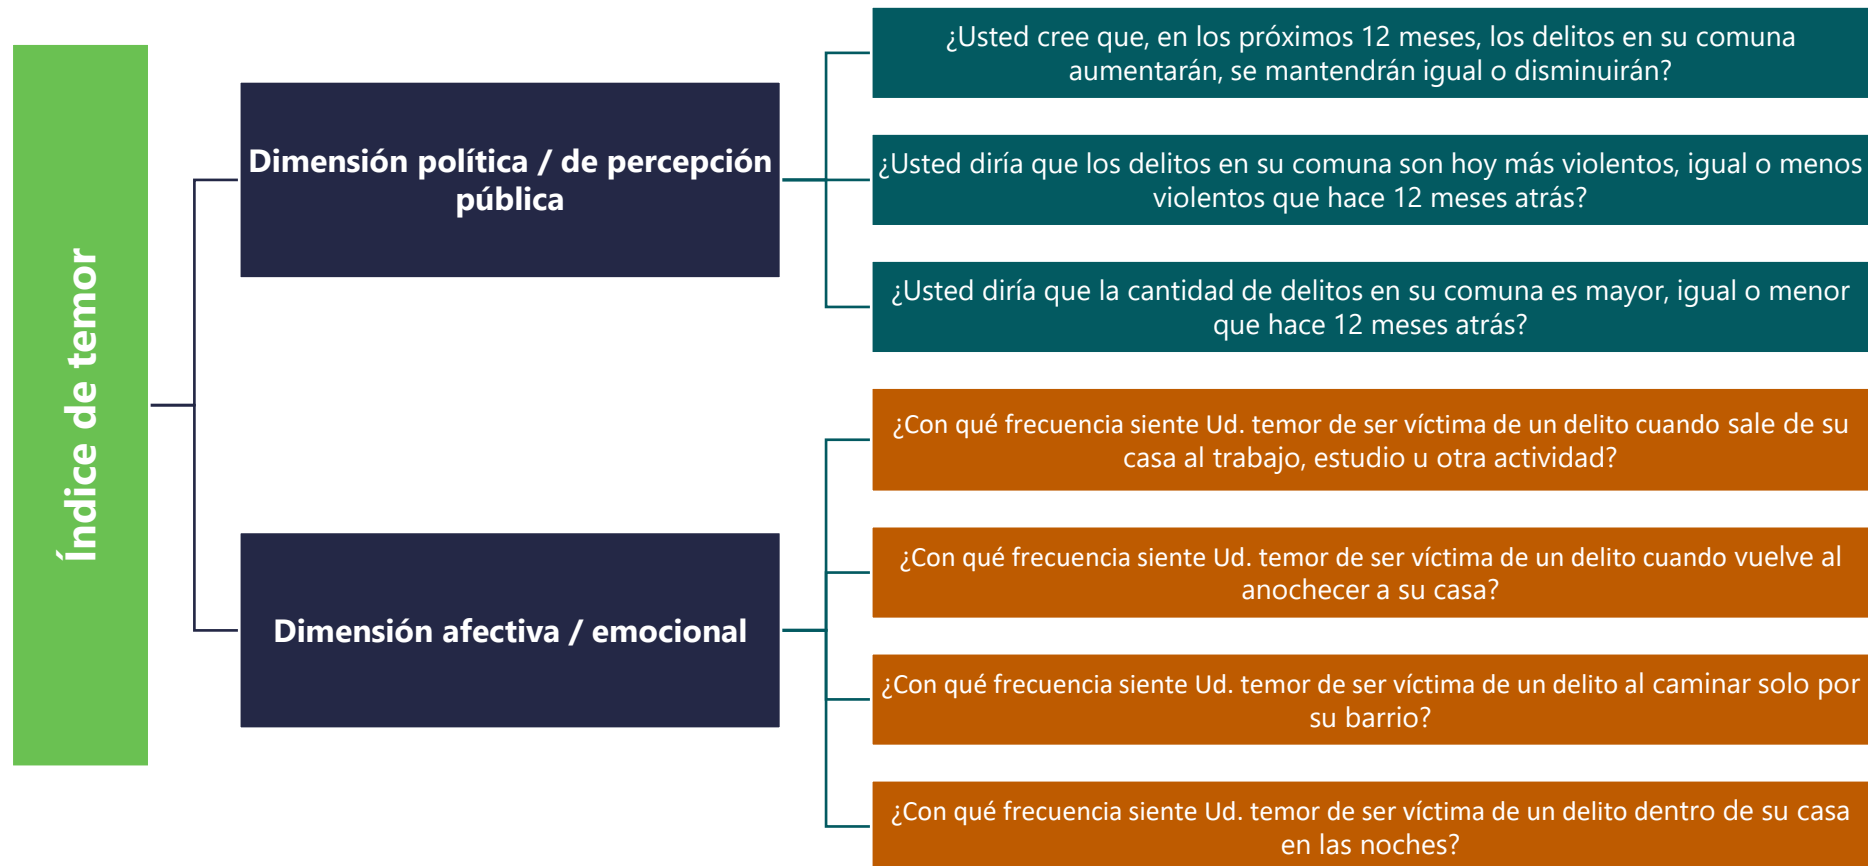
Índice de temor

Dimensión política / de percepción pública

¿Usted cree que, en los próximos 12 meses, los delitos en su comuna aumentarán, se mantendrán igual o disminuirán?

¿Usted diría que los delitos en su comuna son hoy más violentos, igual o menos violentos que hace 12 meses atrás?

¿Usted diría que la cantidad de delitos en su comuna es mayor, igual o menor que hace 12 meses atrás?

Dimensión afectiva / emocional

¿Con qué frecuencia siente Ud. temor de ser víctima de un delito cuando sale de su casa al trabajo, estudio u otra actividad?

¿Con qué frecuencia siente Ud. temor de ser víctima de un delito cuando vuelve al anochecer a su casa?

¿Con qué frecuencia siente Ud. temor de ser víctima de un delito al caminar solo por su barrio?

¿Con qué frecuencia siente Ud. temor de ser víctima de un delito dentro de su casa en las noches?